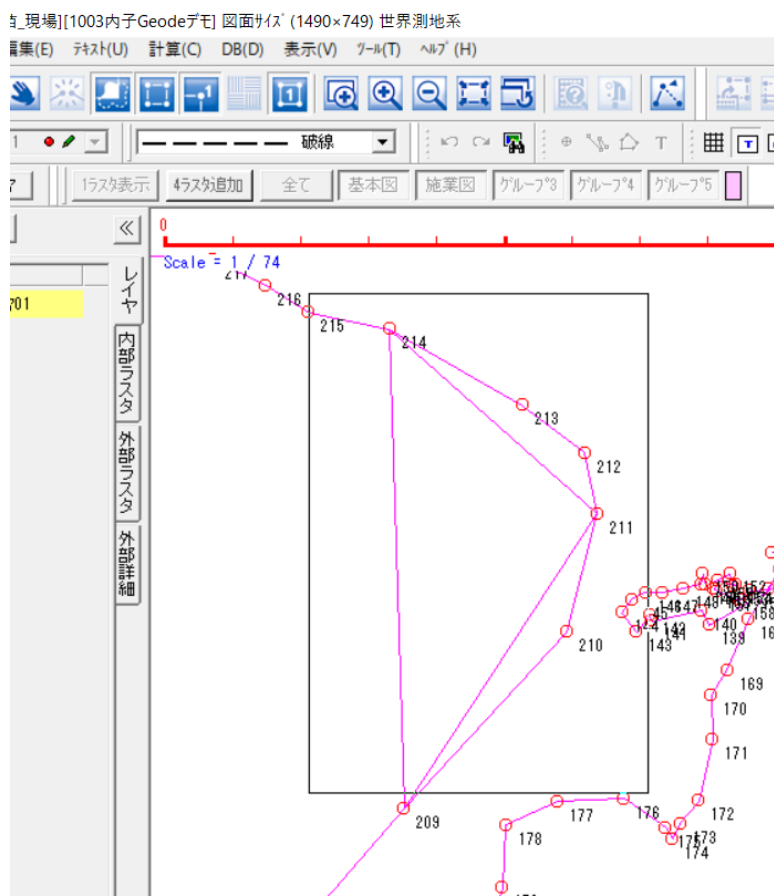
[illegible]_現場][1003内子Geodeデモ] 図面ｻｲｽﾞ (1490×749) 世界測地系

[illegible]集(E) ﾃｷｽﾄ(U) 計算(C) DB(D) 表示(V) ﾂｰﾙ(T) ﾍﾙﾌﾟ(H)

1 破線

1ﾗｽﾀ表示 4ﾗｽﾀ追加 全て 基本図 施業図 ｸﾞﾙｰﾌﾟ3 ｸﾞﾙｰﾌﾟ4 ｸﾞﾙｰﾌﾟ5

«

701

レイヤ
内部ラスタ
外部ラスタ
外部詳細

0

Scale = 1 / 74

217
216
215
214
213
212
211
210
209
177
176
178
172
173
174
175
171
170
169
139
140
141
142
143
144
145
146
147
148
158
16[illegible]